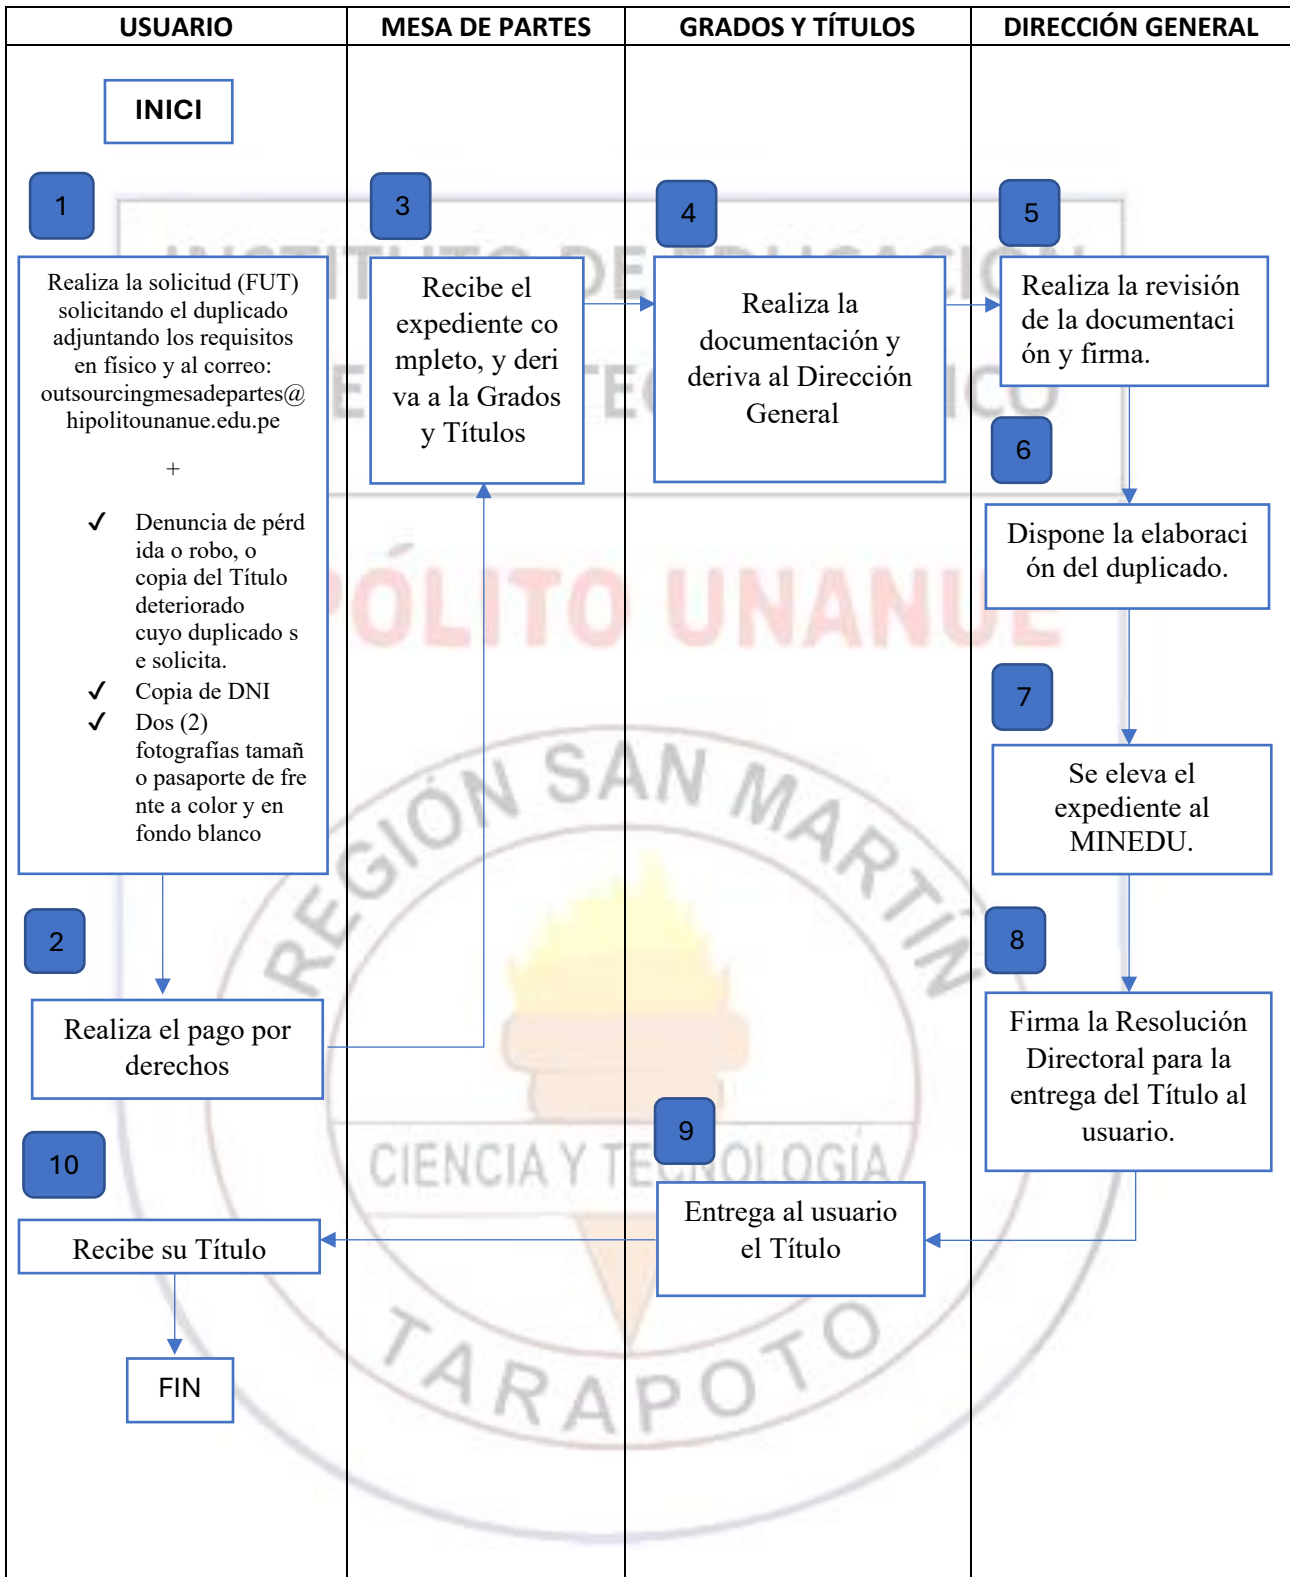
USUARIO | MESA DE PARTES | GRADOS Y TÍTULOS | DIRECCIÓN GENERAL

INICI

1

Realiza la solicitud (FUT) solicitando el duplicado adjuntando los requisitos en físico y al correo: outsourcingmesadepartes@hipolitounanue.edu.pe

+

✓ Denuncia de pérdida o robo, o copia del Título deteriorado cuyo duplicado se solicita.
✓ Copia de DNI
✓ Dos (2) fotografías tamaño pasaporte de frente a color y en fondo blanco

2

Realiza el pago por derechos

3

Recibe el expediente completo, y deriva a la Grados y Títulos

4

Realiza la documentación y deriva al Dirección General

5

Realiza la revisión de la documentación y firma.

6

Dispone la elaboración del duplicado.

7

Se eleva el expediente al MINEDU.

8

Firma la Resolución Directoral para la entrega del Título al usuario.

9

Entrega al usuario el Título

10

Recibe su Título

FIN

INSTITUTO DE EDUCACIÓN ... TECNOLÓGICO ... HIPÓLITO UNANUE ... REGIÓN SAN MARTÍN ... CIENCIA Y TECNOLOGÍA ... TARAPOTO